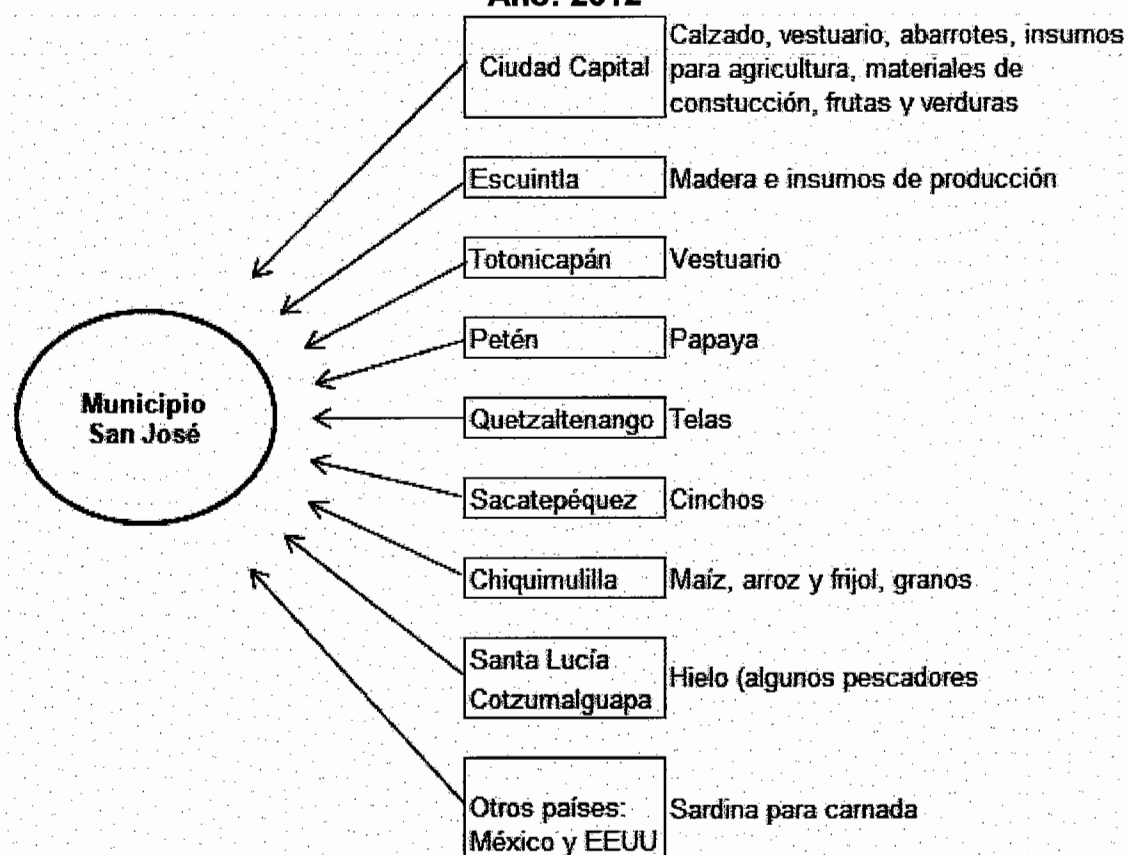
Año: 2012

Municipio San José

Ciudad Capital
Calzado, vestuario, abarrotes, insumos para agricultura, materiales de constucción, frutas y verduras

Escuintla
Madera e insumos de producción

Totonicapán
Vestuario

Petén
Papaya

Quetzaltenango
Telas

Sacatepéquez
Cinchos

Chiquimulilla
Maíz, arroz y frijol, granos

Santa Lucía Cotzumalguapa
Hielo (algunos pescadores

Otros países: México y EEUU
Sardina para carnada